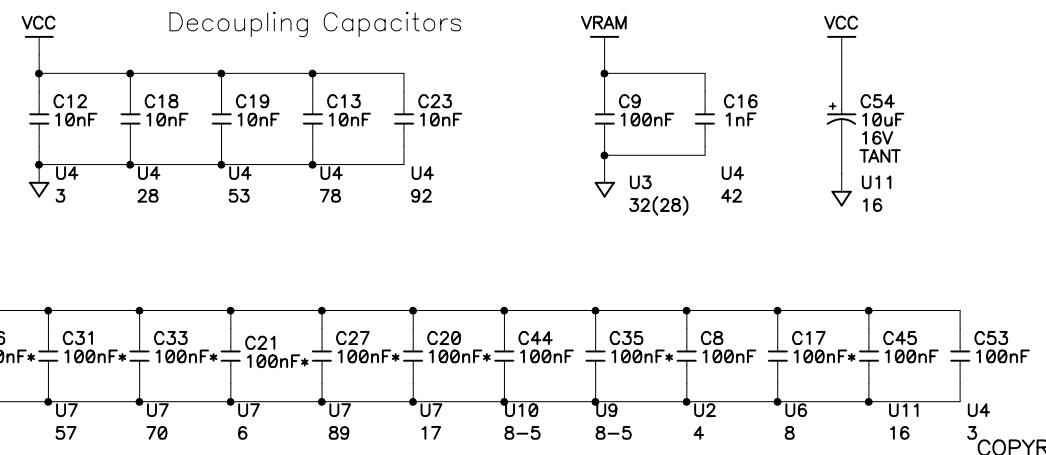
VCC

Decoupling Capacitors

C12 10nF
C18 10nF
C19 10nF
C13 10nF
C23 10nF

U4 3
U4 28
U4 53
U4 78
U4 92

VRAM

C9 100nF
C16 1nF

U3 32(28)
U4 42

VCC

+ C54 10uF 16V TANT

U11 16

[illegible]6 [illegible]0nF*
C31 100nF*
C33 100nF*
C21 100nF*
C27 100nF*
C20 100nF*
C44 100nF
C35 100nF*
C8 100nF
C17 100nF*
C45 100nF
C53 100nF

U7 57
U7 70
U7 6
U7 89
U7 17
U10 8–5
U9 8–5
U2 4
U6 8
U11 16
U4 3

COPYR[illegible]